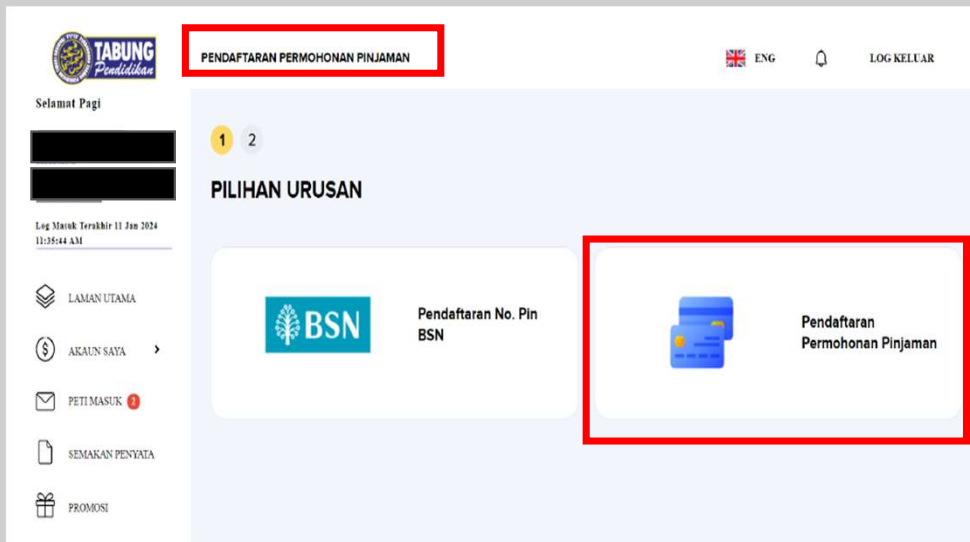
TABUNG Pendidikan

PENDAFTARAN PERMOHONAN PINJAMAN

ENG

LOG KELUAR

Selamat Pagi

Log Masuk Terakhir 11 Jan 2024 11:35:44 AM

LAMAN UTAMA

AKAUN SAYA

PETI MASUK 2

SEMAKAN PENYATA

PROMOSI

1 2

PILIHAN URUSAN

BSN

Pendaftaran No. Pin BSN

Pendaftaran Permohonan Pinjaman